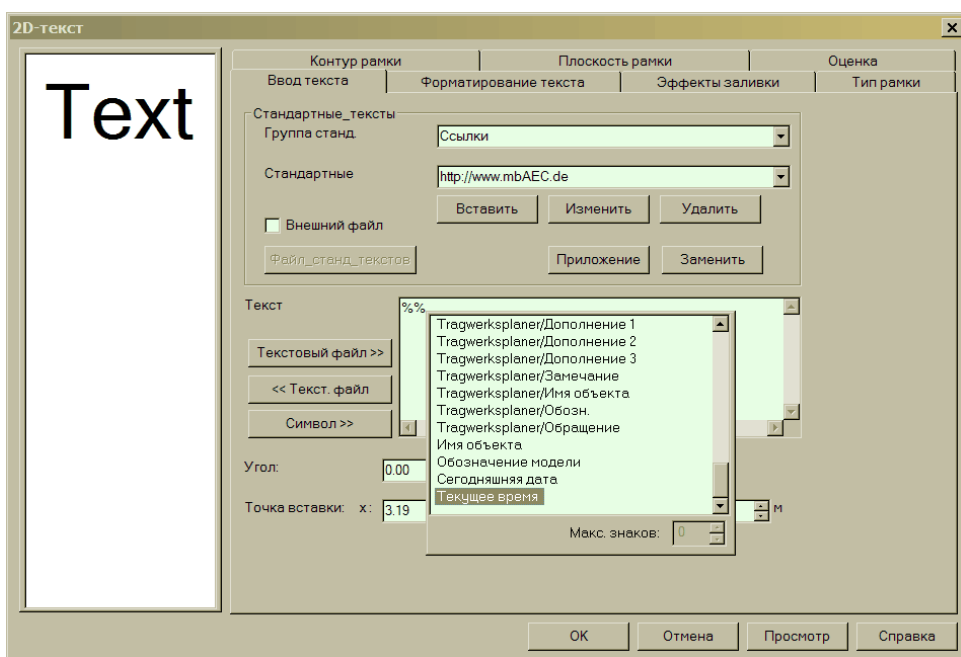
2D-текст

×

Text

Контур рамки | Плоскость рамки | Оценка

Ввод текста | Форматирование текста | Эффекты заливки | Тип рамки

Стандартные_тексты

Группа станд. Ссылки

Стандартные http://www.mbAEC.de

Вставить Изменить Удалить

Внешний файл

Файл_станд_текстов

Приложение Заменить

Текст

%%

Текстовый файл >>

<< Текст. файл

Символ >>

Tragwerksplaner/Дополнение 1
Tragwerksplaner/Дополнение 2
Tragwerksplaner/Дополнение 3
Tragwerksplaner/Замечание
Tragwerksplaner/Имя объекта
Tragwerksplaner/Обозн.
Tragwerksplaner/Обращение
Имя объекта
Обозначение модели
Сегодняшняя дата
Текущее время

Угол: 0.00

Точка вставки: x: 3.19

м

Макс. знаков: 0

OK Отмена Просмотр Справка